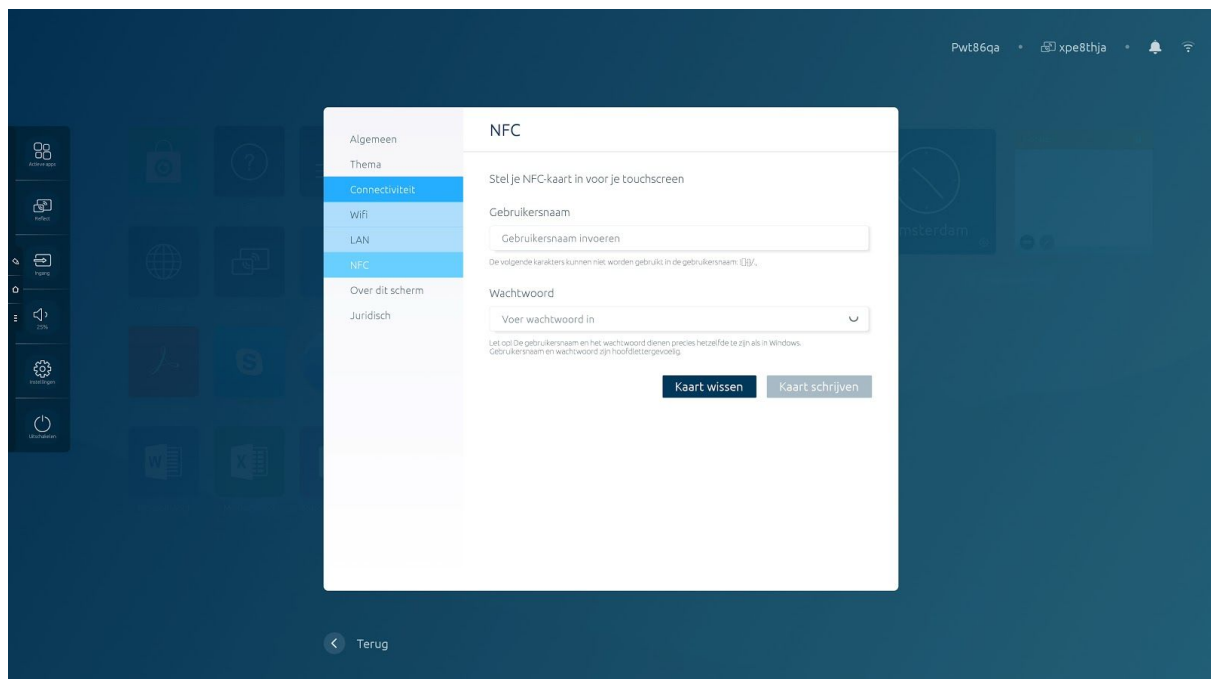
Pwt86qa • xpe8thja •

Actieve apps
Reflect
Ingang
25%
Instellingen
Uitschakelen

msterdam

Algemeen
Thema
Connectiviteit
Wifi
LAN
NFC
Over dit scherm
Juridisch

NFC

Stel je NFC-kaart in voor je touchscreen

Gebruikersnaam

Gebruikersnaam invoeren

De volgende karakters kunnen niet worden gebruikt in de gebruikersnaam: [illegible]

Wachtwoord

Voer wachtwoord in

Let op! De gebruikersnaam en het wachtwoord dienen precies hetzelfde te zijn als in Windows. Gebruikersnaam en wachtwoord zijn hoofdlettergevoelig.

Kaart wissen Kaart schrijven

Terug